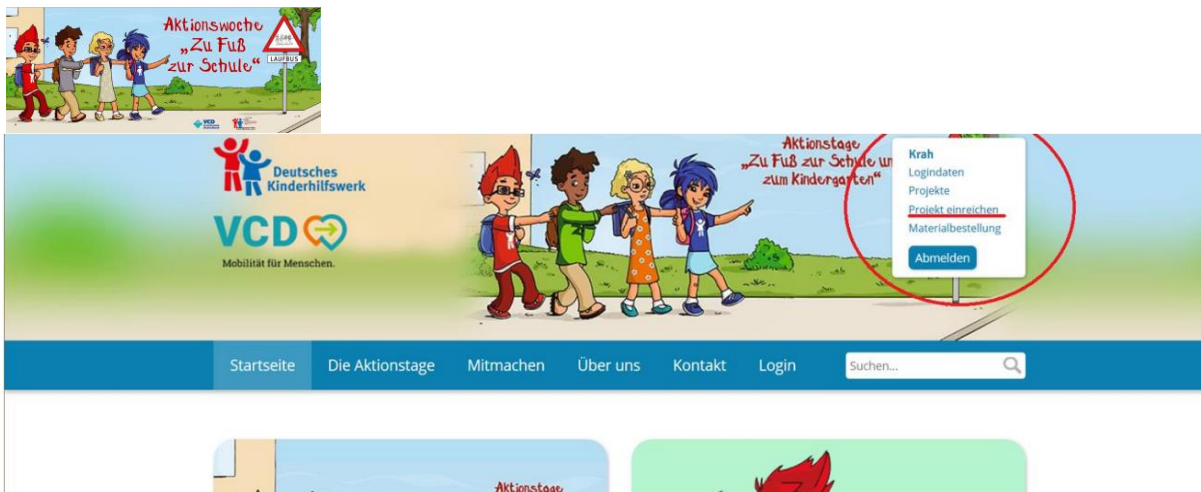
Aktionswoche „Zu Fuß zur Schule“

LAUFBUS

Deutsches Kinderhilfswerk

VCD

Mobilität für Menschen.

Aktionstage „Zu Fuß zur Schule un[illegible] zum Kindergarten“

Krah
Logindaten
Projekte
Projekt einreichen
Materialbestellung
Abmelden

Startseite Die Aktionstage Mitmachen Über uns Kontakt Login

Suchen...

Aktionstage